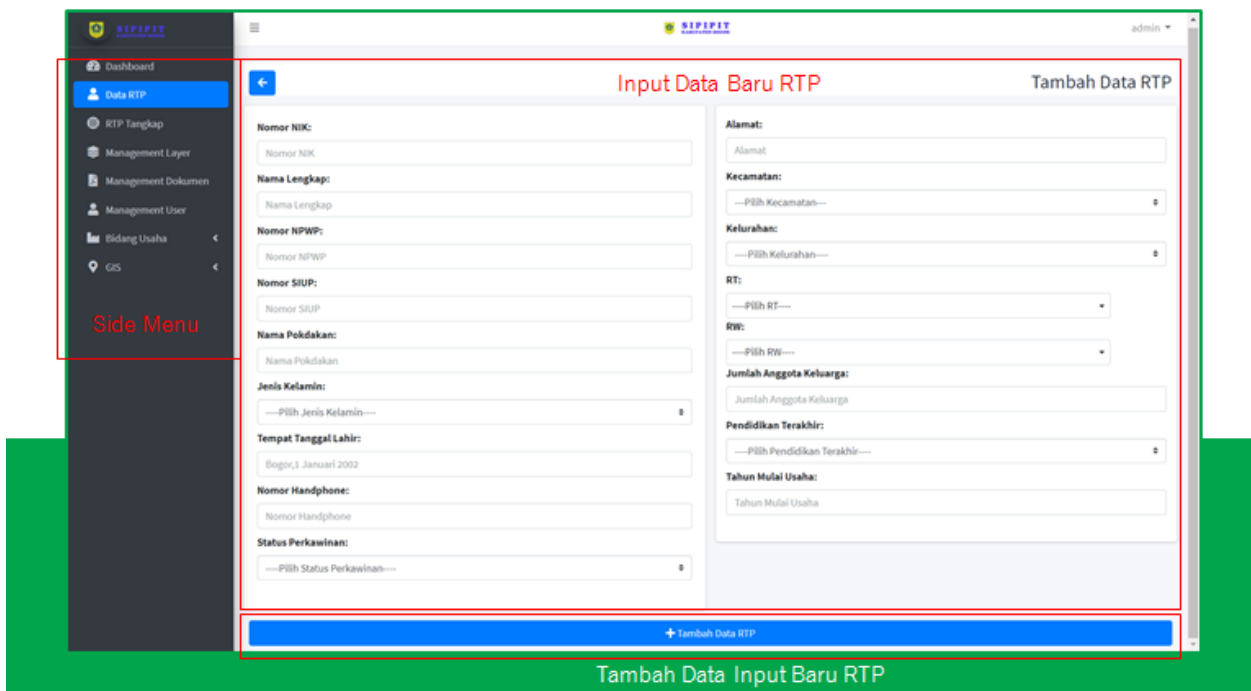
SIPIPIT

Dashboard
Data RTP
RTP Tangkap
Management Layer
Management Dokumen
Management User
Bidang Usaha
GIS

Side Menu

SIPIPIT

admin

Input Data Baru RTP

Tambah Data RTP

Nomor NIK:
Nomor NIK
Nama Lengkap:
Nama Lengkap
Nomor NPWP:
Nomor NPWP
Nomor SIUP:
Nomor SIUP
Nama Pokdakan:
Nama Pokdakan
Jenis Kelamin:
----Pilih Jenis Kelamin----
Tempat Tanggal Lahir:
Bogor,1 Januari 2002
Nomor Handphone:
Nomor Handphone
Status Perkawinan:
----Pilih Status Perkawinan----

Alamat:
Alamat
Kecamatan:
---Pilih Kecamatan---
Kelurahan:
----Pilih Kelurahan----
RT:
----Pilih RT----
RW:
----Pilih RW----
Jumlah Anggota Keluarga:
Jumlah Anggota Keluarga
Pendidikan Terakhir:
----Pilih Pendidikan Terakhir----
Tahun Mulai Usaha:
Tahun Mulai Usaha

+ Tambah Data RTP

Tambah Data Input Baru RTP